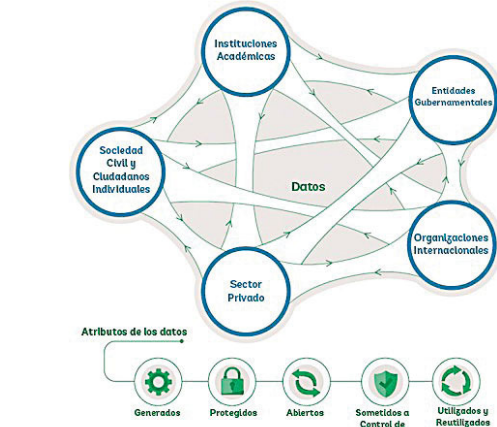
Instituciones Académicas

Entidades Gubernamentales

Sociedad Civil y Ciudadanos Individuales

Datos

Organizaciones Internacionales

Sector Privado

Atributos de los datos

Generados

Protegidos

Abiertos

Sometidos a Control de

Utilizados y Reutilizados